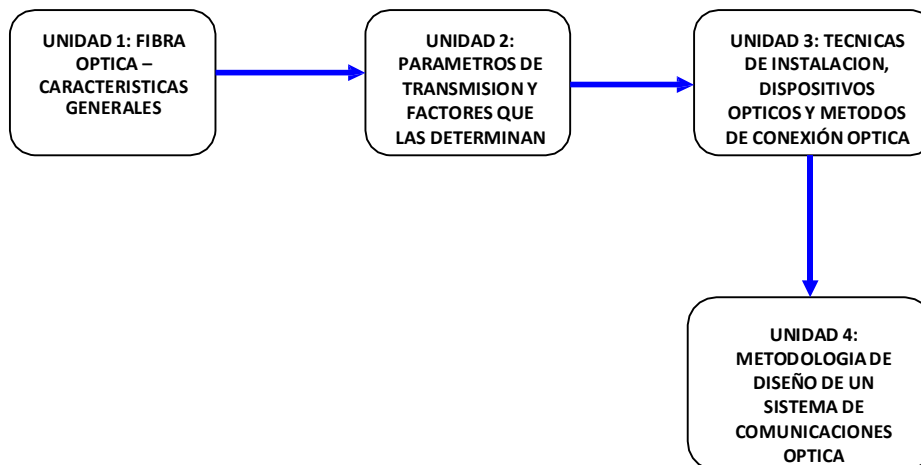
UNIDAD 1: FIBRA OPTICA – CARACTERISTICAS GENERALES

UNIDAD 2: PARAMETROS DE TRANSMISION Y FACTORES QUE LAS DETERMINAN

UNIDAD 3: TECNICAS DE INSTALACION, DISPOSITIVOS OPTICOS Y METODOS DE CONEXIÓN OPTICA

UNIDAD 4: METODOLOGIA DE DISEÑO DE UN SISTEMA DE COMUNICACIONES OPTICA